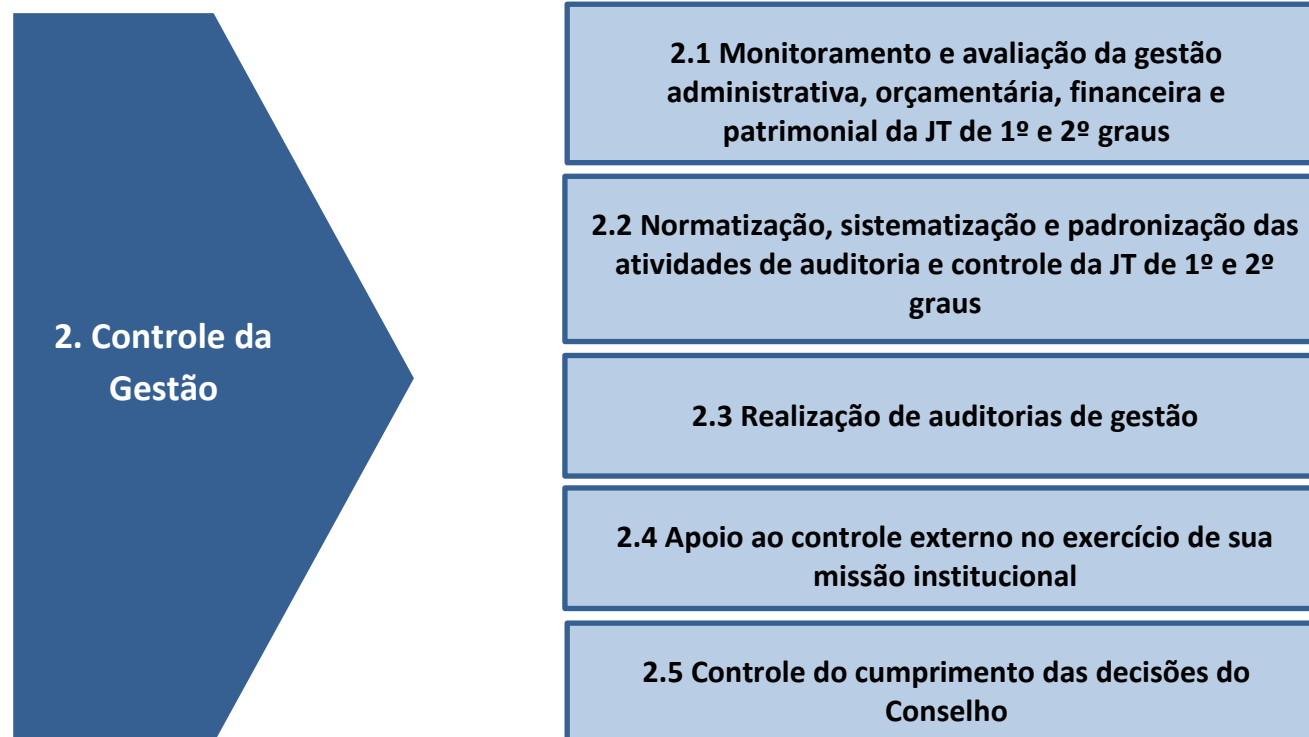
2. Controle da Gestão

2.1 Monitoramento e avaliação da gestão administrativa, orçamentária, financeira e patrimonial da JT de 1º e 2º graus

2.2 Normatização, sistematização e padronização das atividades de auditoria e controle da JT de 1º e 2º graus

2.3 Realização de auditorias de gestão

2.4 Apoio ao controle externo no exercício de sua missão institucional

2.5 Controle do cumprimento das decisões do Conselho